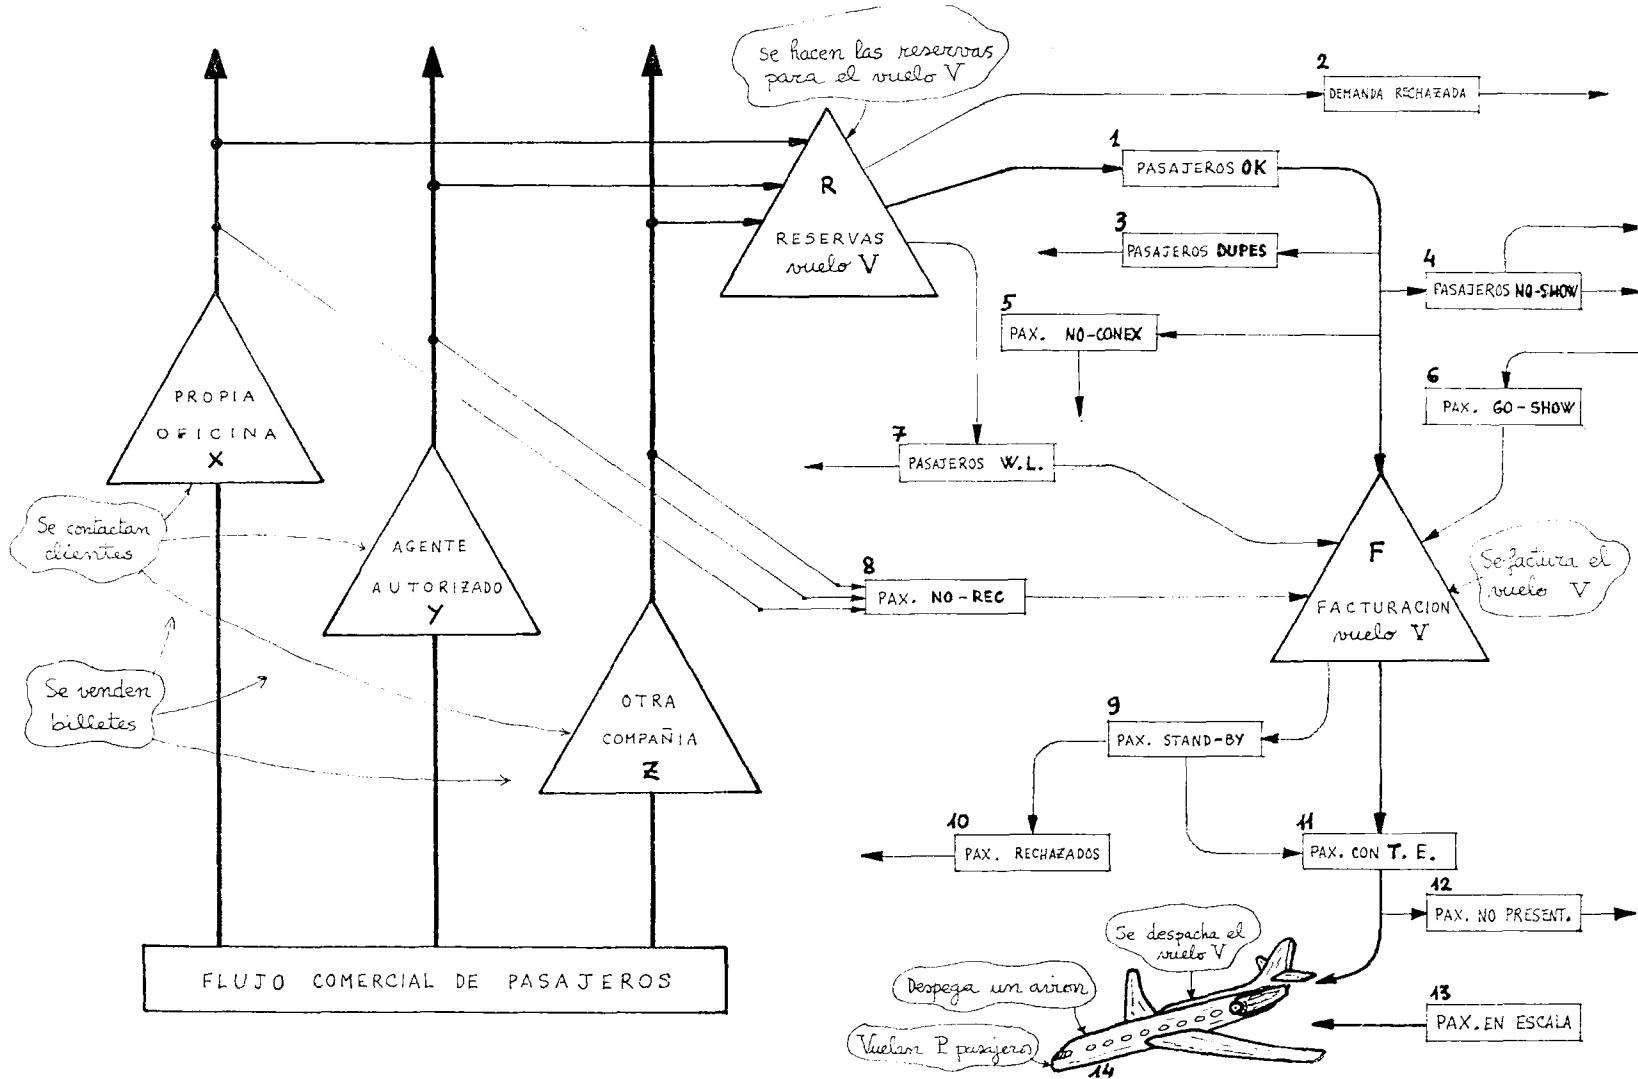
Se hacen las reservas para el vuelo V

2 DEMANDA RECHAZADA

R RESERVAS vuelo V

1 PASAJEROS OK

3 PASAJEROS DUPES

4 PASAJEROS NO-SHOW

5 PAX. NO-CONEX

6 PAX. GO-SHOW

7 PASAJEROS W.L.

PROPIA OFICINA X

AGENTE AUTORIZADO Y

OTRA COMPAÑIA Z

Se contactan clientes

Se venden billetes

8 PAX. NO-REC

F FACTURACION vuelo V

Se factura el vuelo V

9 PAX. STAND-BY

10 PAX. RECHAZADOS

11 PAX. CON T. E.

12 PAX. NO PRESENT.

13 PAX. EN ESCALA

FLUJO COMERCIAL DE PASAJEROS

Se despacha el vuelo V

Despega un avion

Vuelan P pasajeros

14